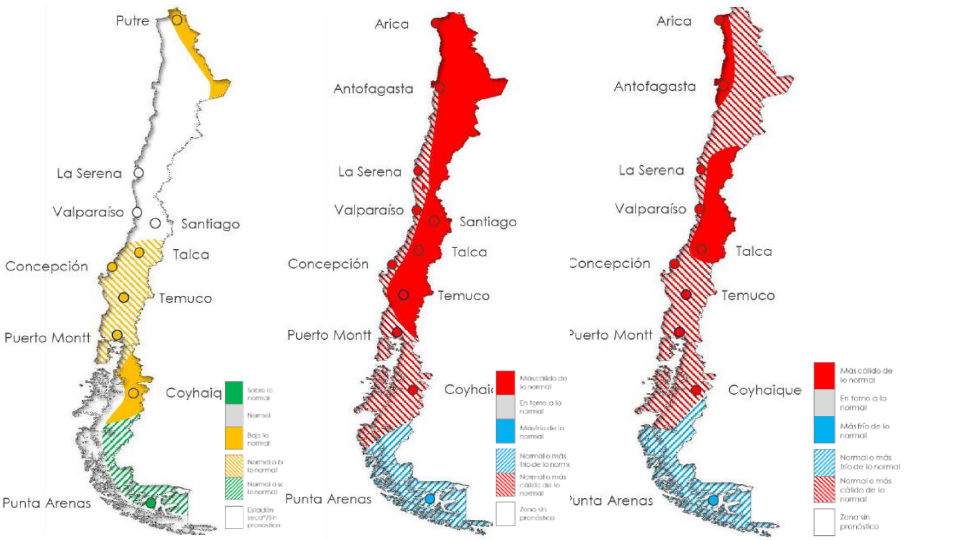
Putre

La Serena

Valparaíso

Santiago

Talca

Concepción

Temuco

Puerto Montt

Coyhaiq

Punta Arenas

Sobre lo normal

Normal

Bajo lo normal

Normal o b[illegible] lo normal

Normal o s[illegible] lo normal

Estación seca**Sin pronóstico

Arica

Antofagasta

La Serena

Valparaíso

Santiago

Talca

Concepción

Temuco

Puerto Montt

Coyhai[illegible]

Punta Arenas

Más cálido de lo normal

En torno a lo normal

Más frío de lo normal

Normal o más frío de lo norma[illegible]

Normal o más cálido de lo normal

Zona sin pronóstico

Arica

Antofagasta

La Serena

Valparaíso

Talca

Concepción

Temuco

Puerto Montt

Coyhaique

Punta Arenas

Más cálido de lo normal

En torno a lo normal

Más frío de lo normal

Normal o más frío de lo normal

Normal o más cálido de lo normal

Zona sin pronóstico